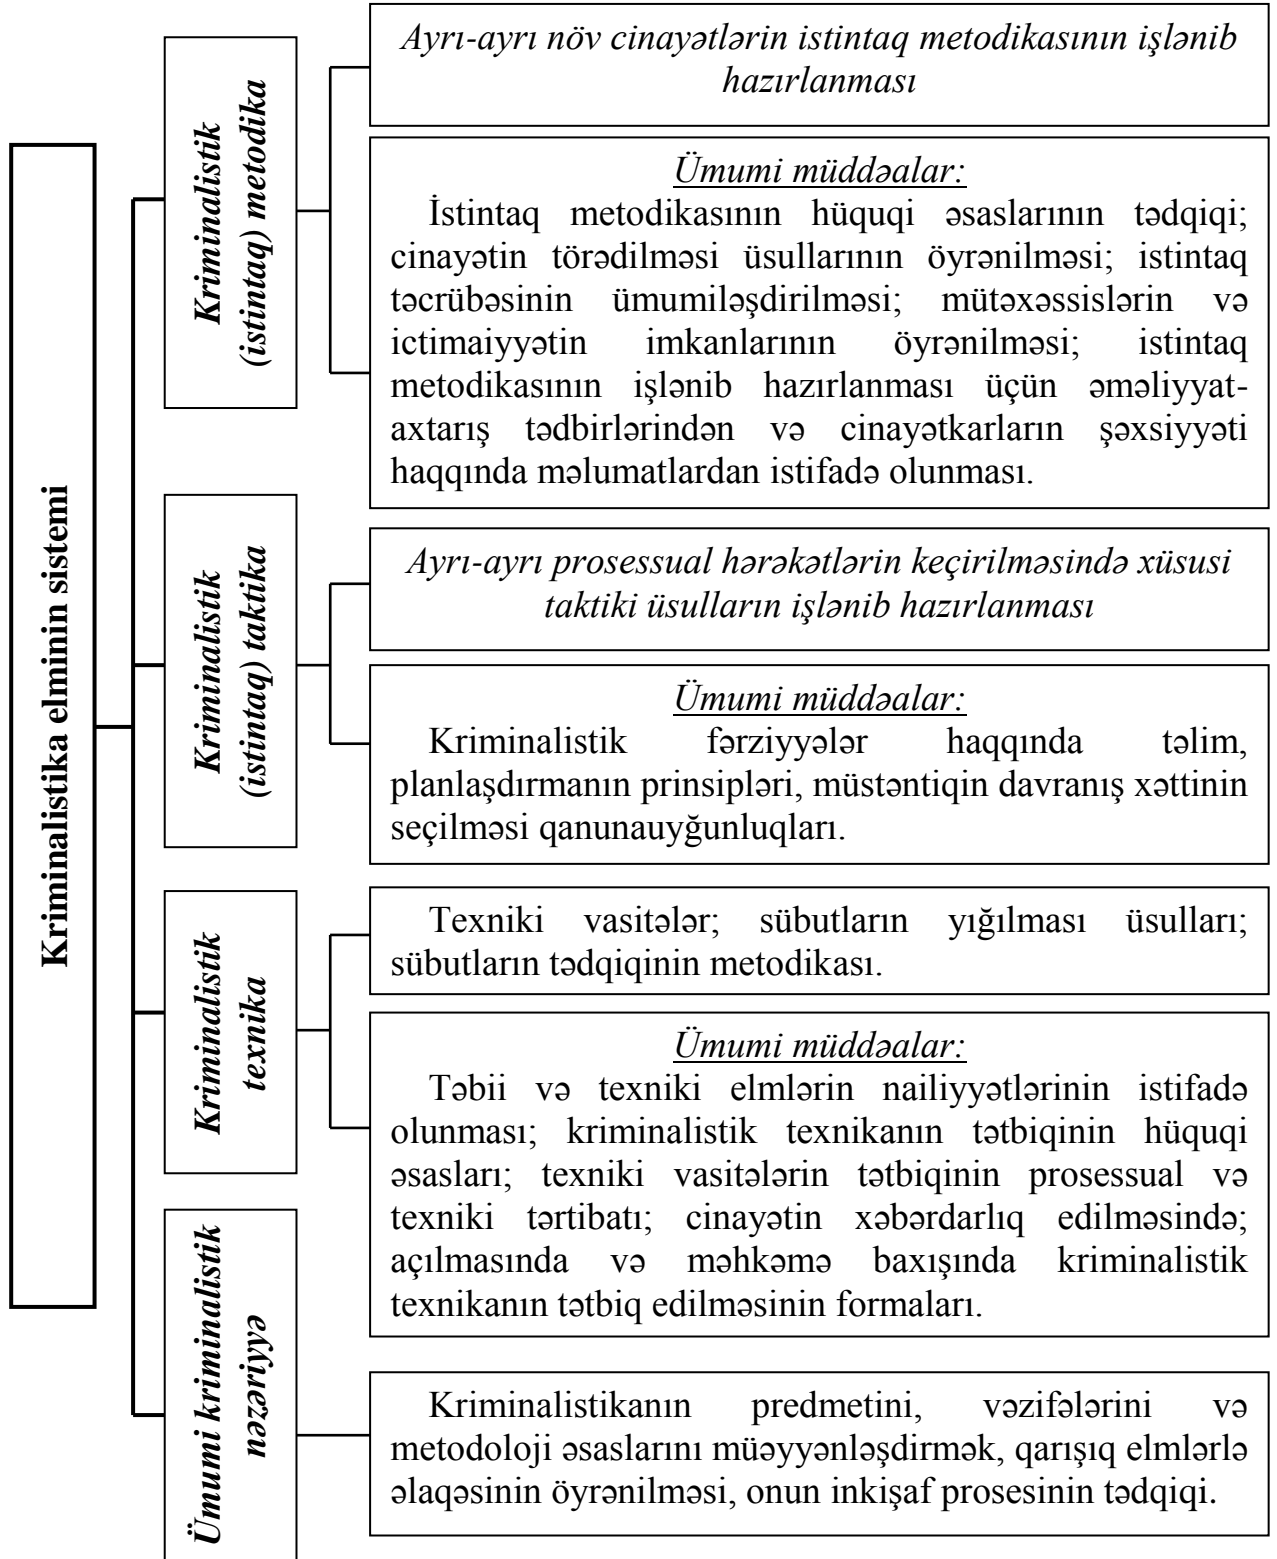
Kriminalistika elminin sistemi

Kriminalistik (istintaq) metodika

Ayrı-ayrı növ cinayətlərin istintaq metodikasının işlənib hazırlanması

Ümumi müddəalar:
İstintaq metodikasının hüquqi əsaslarının tədqiqi; cinayətin törədilməsi üsullarının öyrənilməsi; istintaq təcrübəsinin ümumiləşdirilməsi; mütəxəssislərin və ictimaiyyətin imkanlarının öyrənilməsi; istintaq metodikasının işlənib hazırlanması üçün əməliyyat-axtarış tədbirlərindən və cinayətkarların şəxsiyyəti haqqında məlumatlardan istifadə olunması.

Kriminalistik (istintaq) taktika

Ayrı-ayrı prosessual hərəkətlərin keçirilməsində xüsusi taktiki üsulların işlənib hazırlanması

Ümumi müddəalar:
Kriminalistik fərziyyələr haqqında təlim, planlaşdırmanın prinsipləri, müstəntiqin davranış xəttinin seçilməsi qanunauyğunluqları.

Kriminalistik texnika

Texniki vasitələr; sübutların yığılması üsulları; sübutların tədqiqinin metodikası.

Ümumi müddəalar:
Təbii və texniki elmlərin nailiyyətlərinin istifadə olunması; kriminalistik texnikanın tətbiqinin hüquqi əsasları; texniki vasitələrin tətbiqinin prosessual və texniki tərtibatı; cinayətin xəbərdarlıq edilməsində; açılmasında və məhkəmə baxışında kriminalistik texnikanın tətbiq edilməsinin formaları.

Ümumi kriminalistik nəzəriyyə

Kriminalistikanın predmetini, vəzifələrini və metodoloji əsaslarını müəyyənləşdirmək, qarışıq elmlərlə əlaqəsinin öyrənilməsi, onun inkişaf prosesinin tədqiqi.